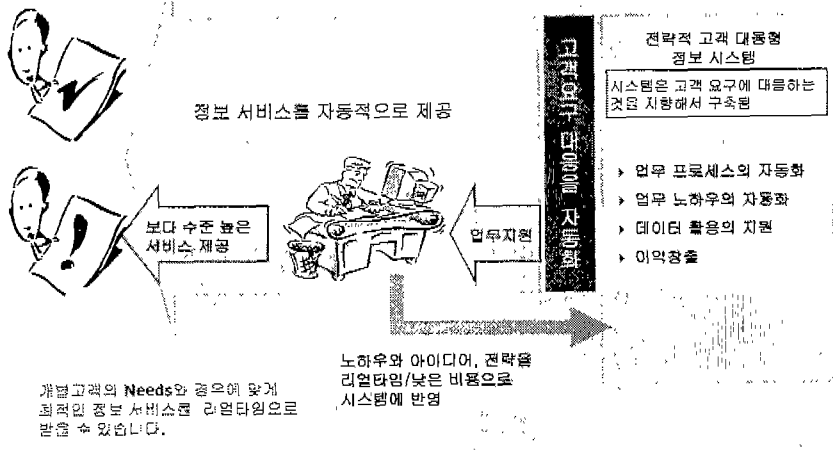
정보 서비스를 자동적으로 제공

보다 수준 높은 서비스 제공

업무지원

고객요구 대응을 자동화

전략적 고객 대응형 정보 시스템

시스템은 고객 요구에 대응하는 것을 지향해서 구축됨

업무 프로세스의 자동화

업무 노하우의 자동화

데이터 활용의 지원

이익창출

노하우와 아이디어, 전략을 리얼타임/낮은 비용으로 시스템에 반영

개별고객의 Needs와 경우에 맞게 최적인 정보 서비스를 리얼타임으로 받을 수 있습니다.